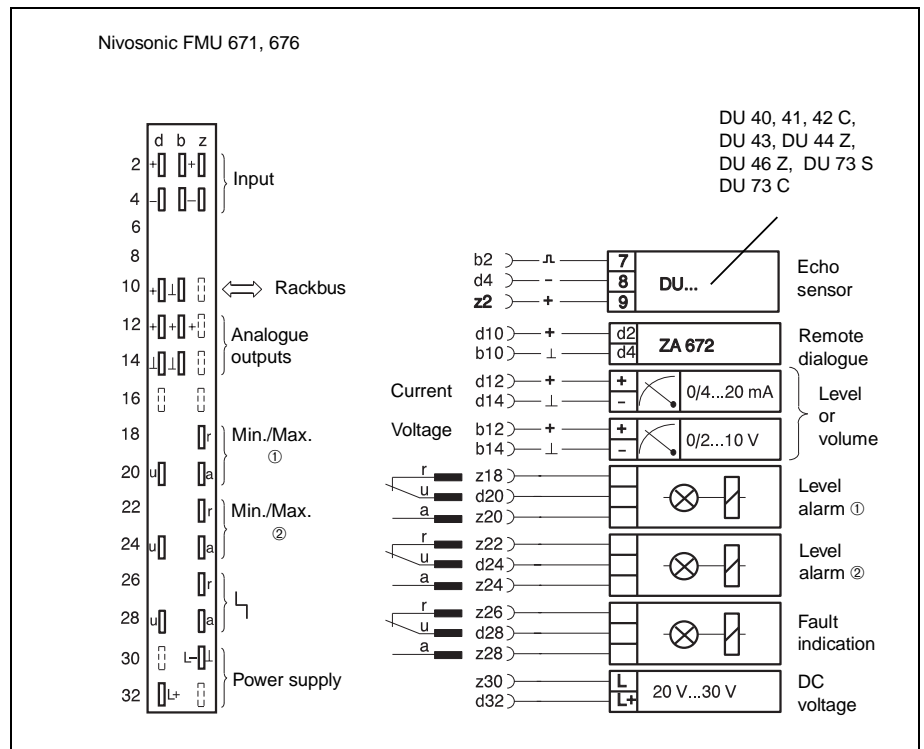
Nivosonic FMU 671, 676

d b z
2 + +
4 – –
6
8
10 + ⊥
12 + + +
14 ⊥ ⊥
16
18 r
20 u a
22 r
24 u a
26 r
28 u a
30 L– ⊥
32 L+

Input
Rackbus
Analogue outputs
Min./Max. ①
Min./Max. ②
Power supply

DU 40, 41, 42 C, DU 43, DU 44 Z, DU 46 Z, DU 73 S DU 73 C

b2 7
d4 – 8
z2 + 9
DU...
Echo sensor

d10 + d2
b10 ⊥ d4
ZA 672
Remote dialogue

Current
d12 + +
d14 ⊥ –
0/4...20 mA

Voltage
b12 + +
b14 ⊥ –
0/2...10 V

Level or volume

r u a
z18
d20
z20
Level alarm ①

r u a
z22
d24
z24
Level alarm ②

r u a
z26
d28
z28
Fault indication

z30 L
d32 L+
20 V...30 V
DC voltage